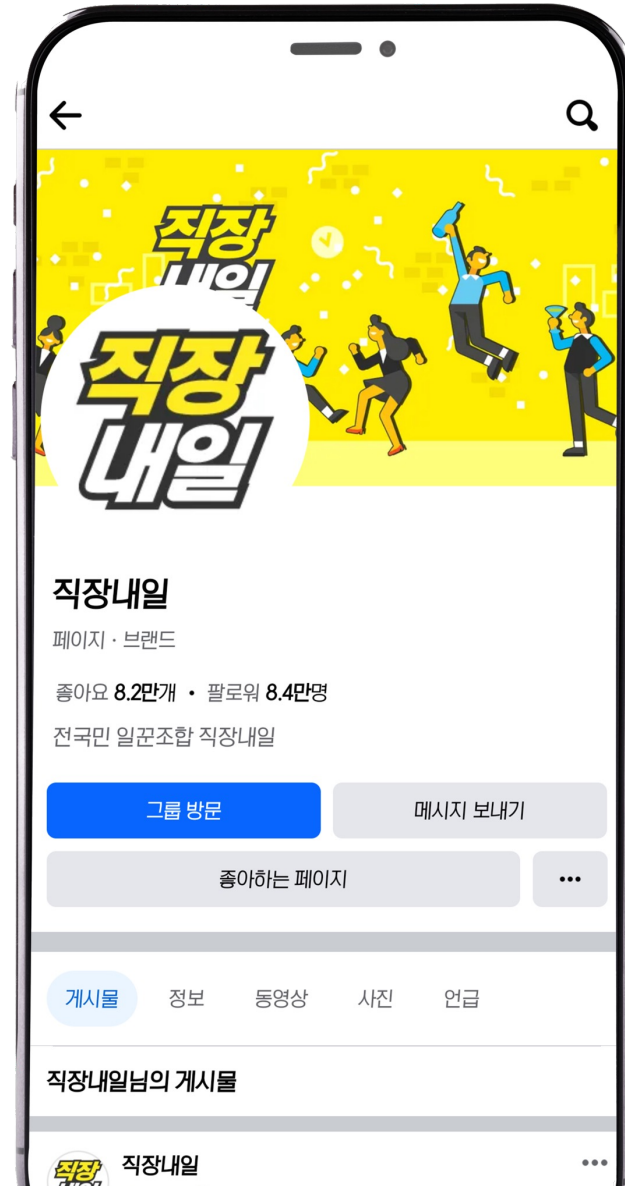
직장
내일

직장
내일

직장내일

페이지 · 브랜드

좋아요 8.2만개 • 팔로워 8.4만명

전국민 일꾼조합 직장내일

그룹 방문

메시지 보내기

좋아하는 페이지

•••

게시물

정보

동영상

사진

언급

직장내일님의 게시물

직장
내일

직장내일

•••